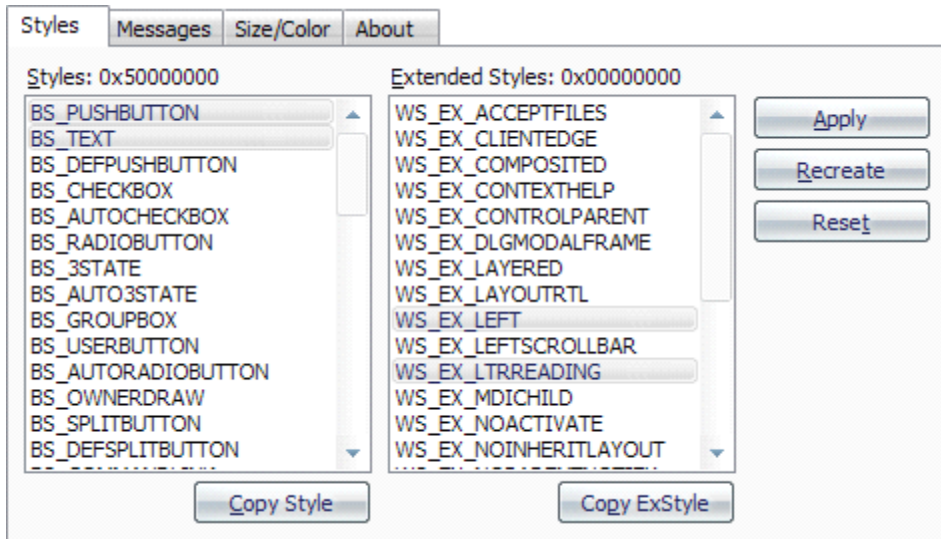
Styles Messages Size/Color About

Styles: 0x50000000

BS_PUSHBUTTON
BS_TEXT
BS_DEFPUSHBUTTON
BS_CHECKBOX
BS_AUTOCHECKBOX
BS_RADIOBUTTON
BS_3STATE
BS_AUTO3STATE
BS_GROUPBOX
BS_USERBUTTON
BS_AUTORADIOBUTTON
BS_OWNERDRAW
BS_SPLITBUTTON
BS_DEFSPLITBUTTON
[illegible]

Copy Style

Extended Styles: 0x00000000

WS_EX_ACCEPTFILES
WS_EX_CLIENTEDGE
WS_EX_COMPOSITED
WS_EX_CONTEXTHELP
WS_EX_CONTROLPARENT
WS_EX_DLGMODALFRAME
WS_EX_LAYERED
WS_EX_LAYOUTRTL
WS_EX_LEFT
WS_EX_LEFTSCROLLBAR
WS_EX_LTRREADING
WS_EX_MDICHILD
WS_EX_NOACTIVATE
WS_EX_NOINHERITLAYOUT
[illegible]

Copy ExStyle

Apply
Recreate
Reset